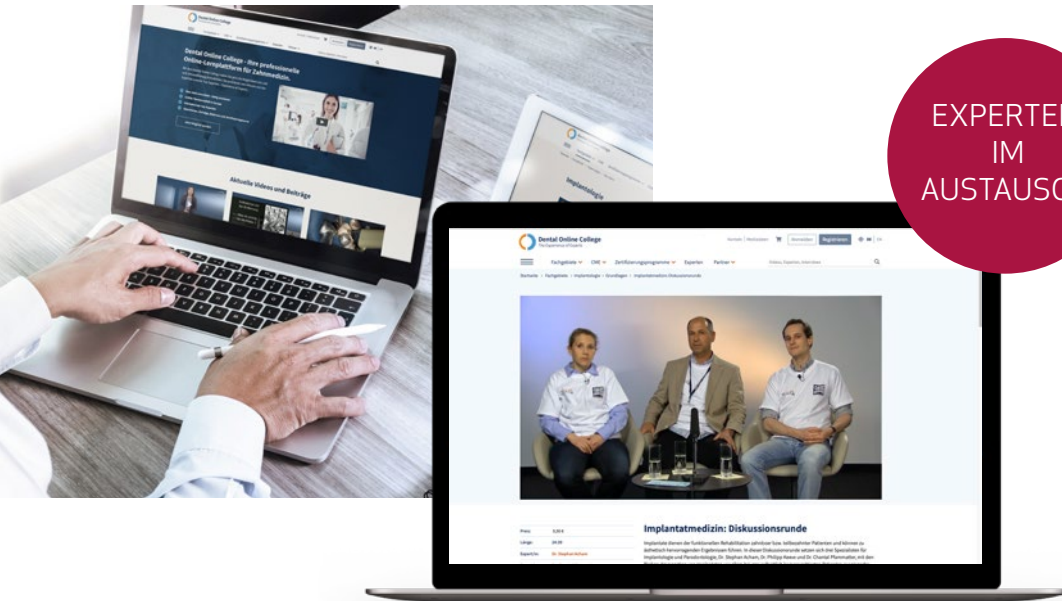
EXPERTEN
IM
AUSTAUSC

Dental Online College

Dental Online College - Ihre professionelle Online-Lernplattform für Zahnmedizin.

Aktuelle Videos und Beiträge

Implantologie

Dental Online College

Kontakt | Mediadaten | Anmelden | Registrieren | EN

Fachgebiete | CME | Zertifizierungsprogramme | Experten | Partner

Videos, Experten, Interviews

Startseite > Fachgebiete > Implantologie > Grundlagen > Implantatmedizin: Diskussionsrunde

Preis: 0,00 €
Länge: 29:36
Expert/in: Dr. Stephan Acham

Implantatmedizin: Diskussionsrunde

Implantate dienen der funktionellen Rehabilitation zahnloser bzw. teilbezahnter Patienten und können zu ästhetisch hervorragenden Ergebnissen führen. In dieser Diskussionsrunde setzen sich drei Spezialisten für Implantologie und Parodontologie, Dr. Stephan Acham, Dr. Philipp Neeve und Dr. Chantal Pfammatter, mit den